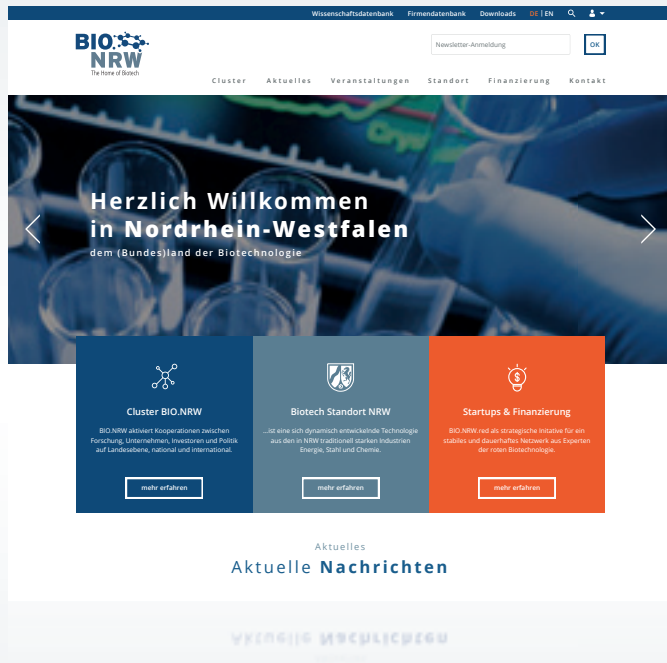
Wissenschaftsdatenbank Firmendatenbank Downloads DE | EN

BIO.NRW
The Home of Biotech

Newsletter-Anmeldung OK

Cluster Aktuelles Veranstaltungen Standort Finanzierung Kontakt

Herzlich Willkommen in Nordrhein-Westfalen
dem (Bundes)land der Biotechnologie

Cluster BIO.NRW
BIO.NRW aktiviert Kooperationen zwischen Forschung, Unternehmen, Investoren und Politik auf Landesebene, national und international.
mehr erfahren

Biotech Standort NRW
...ist eine sich dynamisch entwickelnde Technologie aus den in NRW traditionell starken Industrien Energie, Stahl und Chemie.
mehr erfahren

Startups & Finanzierung
BIO.NRW.red als strategische Initiative für ein stabiles und dauerhaftes Netzwerk aus Experten der roten Biotechnologie.
mehr erfahren

Aktuelles
Aktuelle Nachrichten